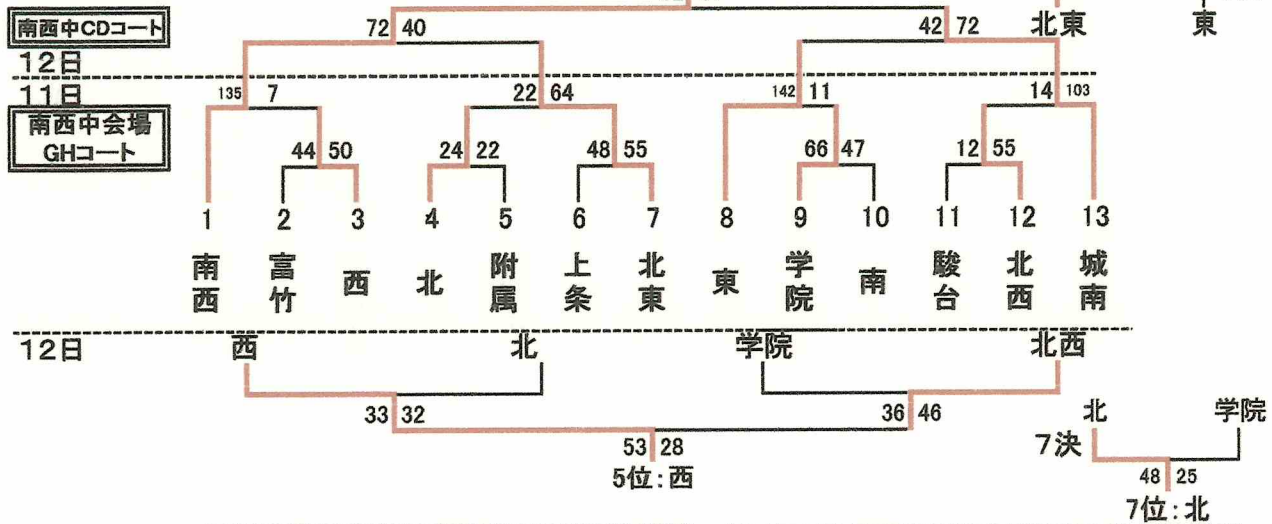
南西中CDコート

72 40

42 72

北東

東

12日

11日

135 7

22 64

142 11

14 103

南西中会場 GHコート

44 50

24 22

48 55

66 47

12 55

1 2 3 4 5 6 7 8 9 10 11 12 13

南西 富竹 西 北 附属 上条 北東 東 学院 南 駿台 北西 城南

12日

西

北

学院

北西

33 32

36 46

北

学院

53 28

7決

5位：西

48 25

7位：北